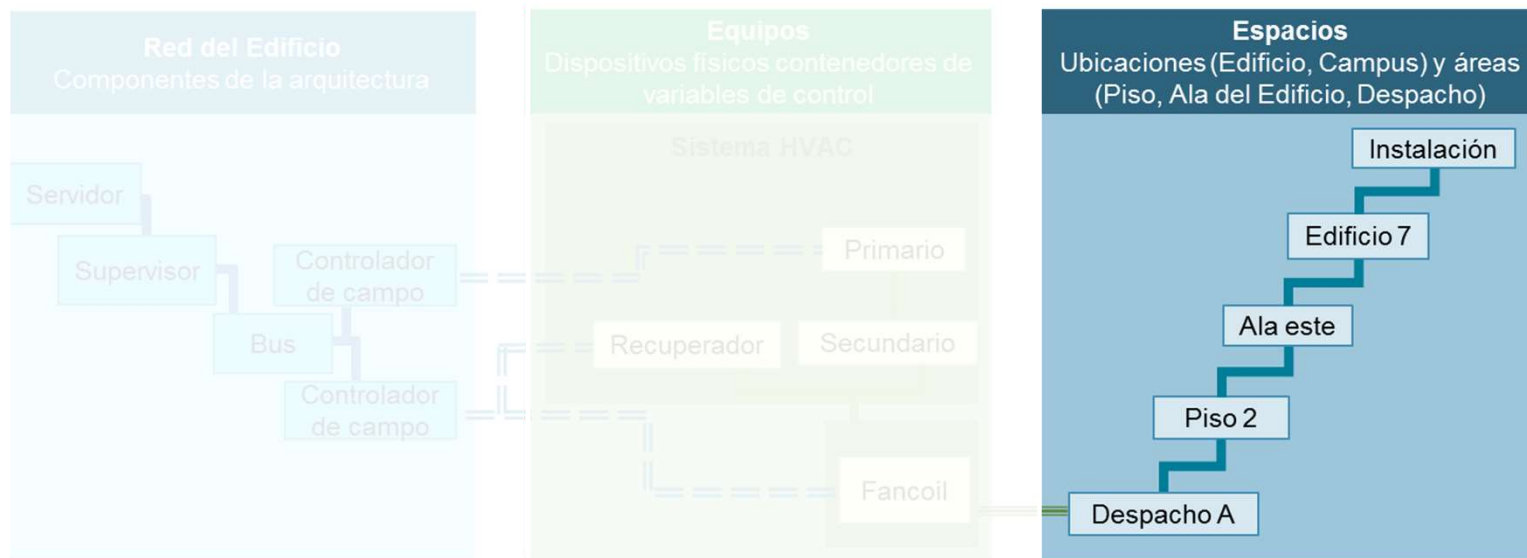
Red del Edificio
Componentes de la arquitectura

Servidor

Supervisor

Controlador de campo

Bus

Controlador de campo

Equipos
Dispositivos físicos contenedores de variables de control

Sistema HVAC

Primario

Recuperador

Secundario

Fancoil

Espacios
Ubicaciones (Edificio, Campus) y áreas (Piso, Ala del Edificio, Despacho)

Instalación

Edificio 7

Ala este

Piso 2

Despacho A